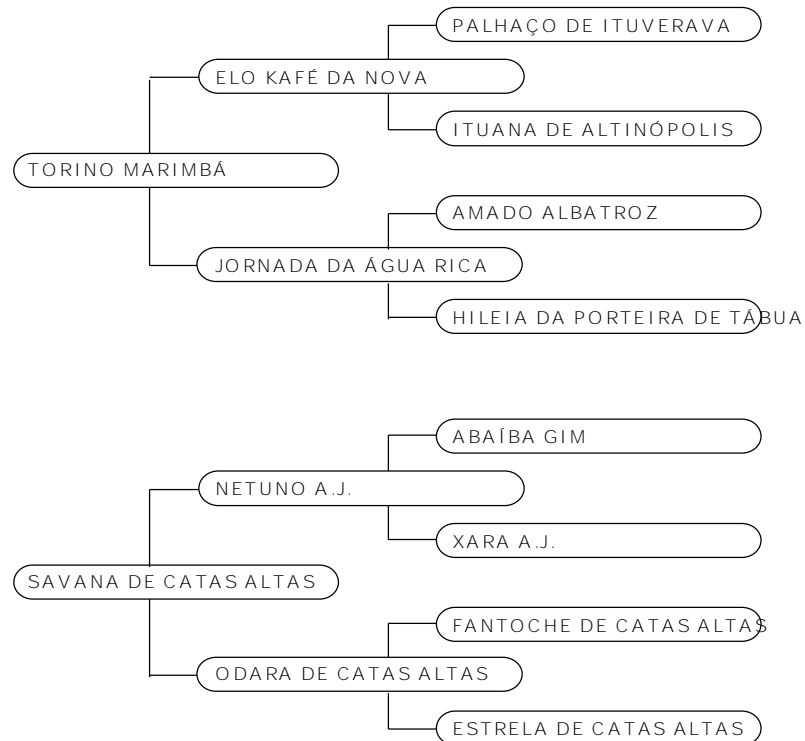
PALHAÇO DE ITUVERAVA

ELO KAFÉ DA NOVA

ITUANA DE ALTINÓPOLIS

TORINO MARIMBÁ

AMADO ALBATROZ

JORNADA DA ÁGUA RICA

HILEIA DA PORTEIRA DE TÁBUA

ABAÍBA GIM

NETUNO A.J.

XARA A.J.

SAVANA DE CATAS ALTAS

FANTOCHE DE CATAS ALTAS

ODARA DE CATAS ALTAS

ESTRELA DE CATAS ALTAS